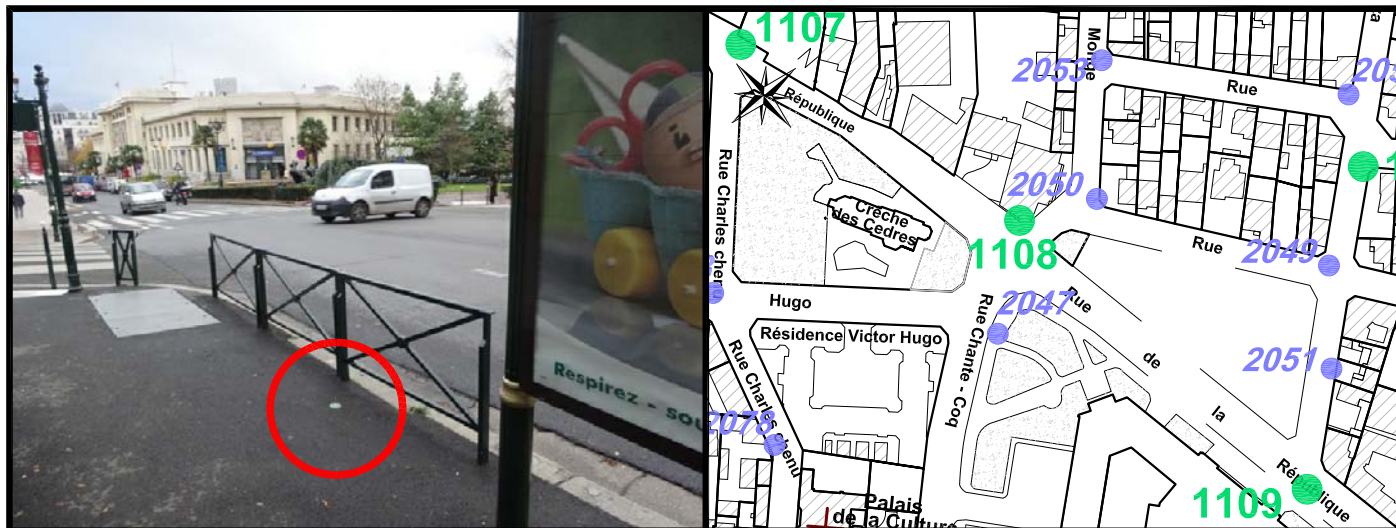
Respirez - sou

1107
2053
Monge
Rue
203
République
Rue Charles chenu
2050
Crèche des Cedres
1108
Rue
2049
Hugo
2047
Rue
Résidence Victor Hugo
Rue Chante - Coq
de
2051
Rue Charles chenu
2075
la
République
1109
Palais de la Culture